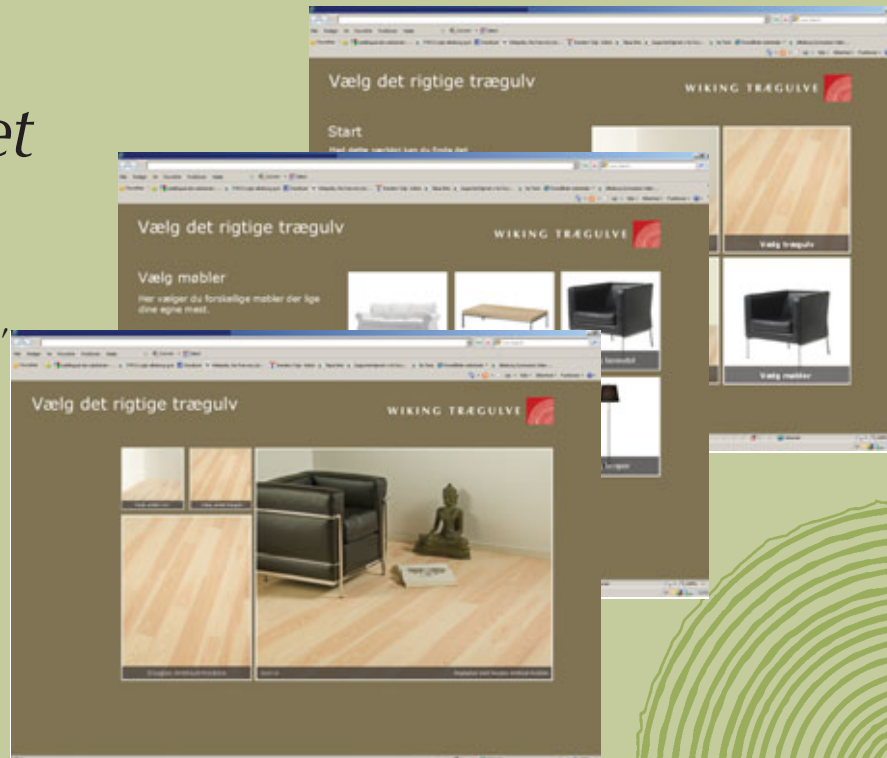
et

Vælg det rigtige trægulv

WIKING TRÆGULVE

Start

Med dette værktøj kan du finde det

Vælg trægulv

Vælg møbler

Vælg det rigtige trægulv

WIKING TRÆGULVE

Vælg møbler

Her vælger du forskellige møbler der lige dine egne mest.

Vælg det rigtige trægulv

WIKING TRÆGULVE